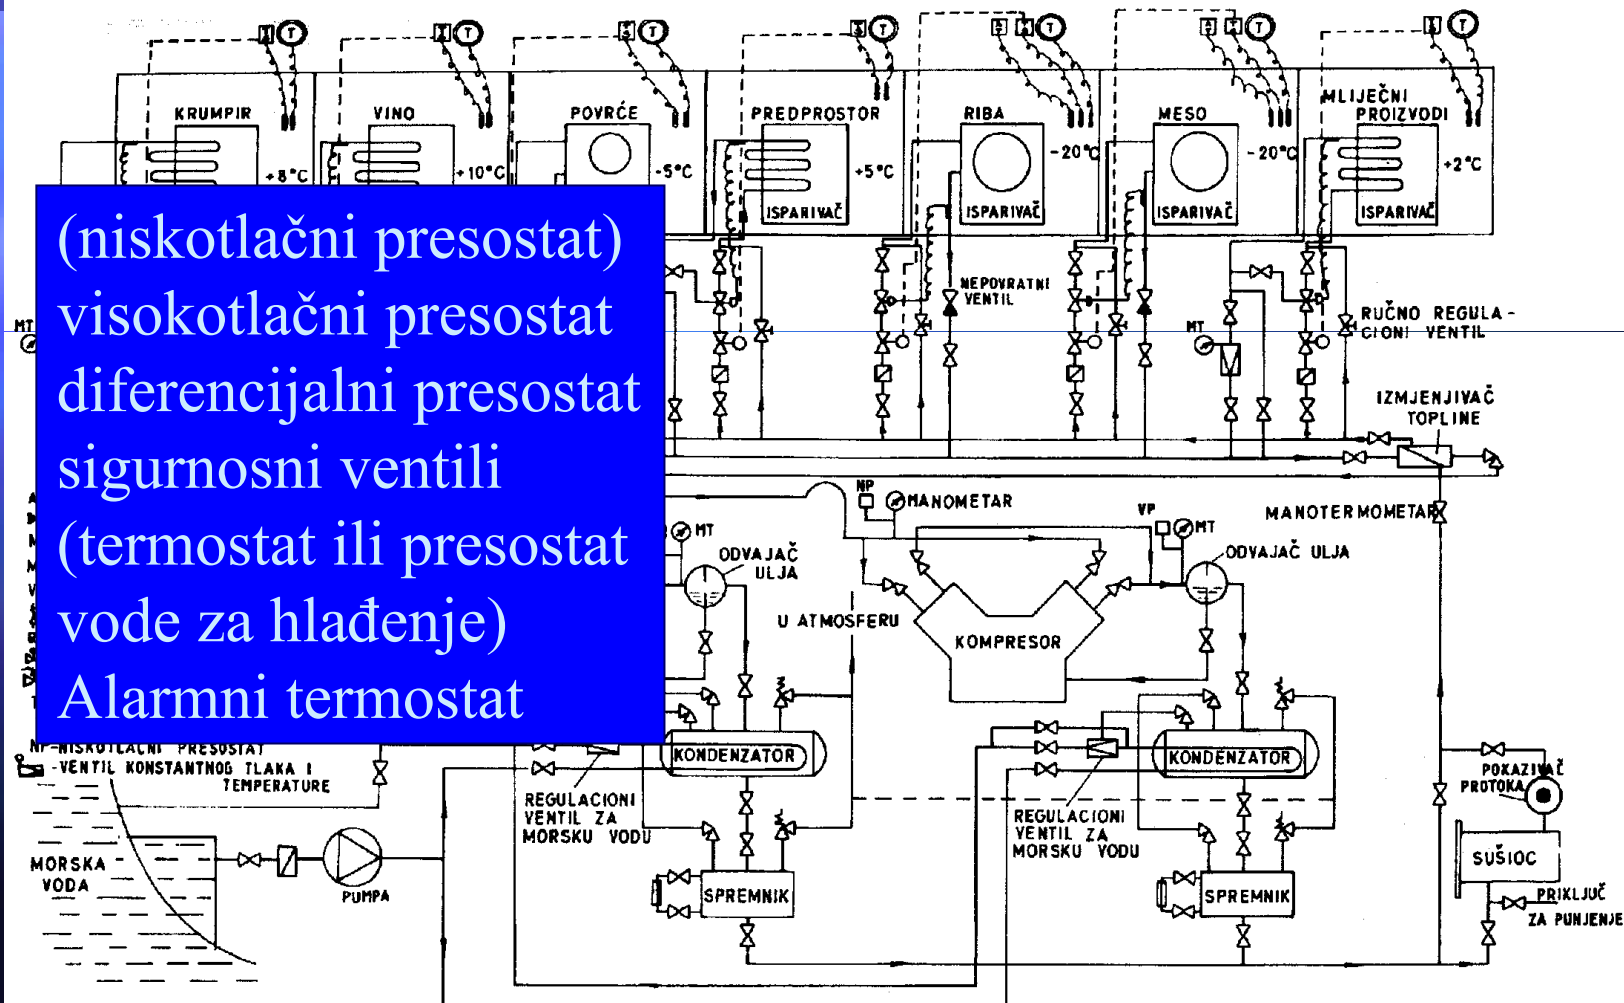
KRUMPIR
+8°C
VINO
+10°C
POVRĆE
-5°C
PREDPROSTOR
+5°C
ISPARIVAČ
RIBA
-20°C
ISPARIVAČ
MESO
-20°C
ISPARIVAČ
MLIJEČNI PROIZVODI
+2°C
ISPARIVAČ

(niskotlačni presostat)
visokotlačni presostat
diferencijalni presostat
sigurnosni ventili
(termostat ili presostat vode za hlađenje)
Alarmni termostat

NEPOVRATNI VENTIL
MT
MT
RUČNO REGULACIONI VENTIL
IZMJENJIVAČ TOPLINE
NP
MANOMETAR
VP
MANOTERMOMETAR
MT
MT
ODVAJAČ ULJA
ODVAJAČ ULJA
U ATMOSFERU
KOMPRESOR
NP-NISKOTLAČNI PRESOSTAT
-VENTIL KONSTANTNOG TLAKA I TEMPERATURE
KONDENZATOR
KONDENZATOR
POKAZIVAČ PROTOKA
REGULACIONI VENTIL ZA MORSKU VODU
REGULACIONI VENTIL ZA MORSKU VODU
SUŠIOC
MORSKA VODA
PUMPA
SPREMNIK
SPREMNIK
PRIKLJUČ ZA PUNJENJE